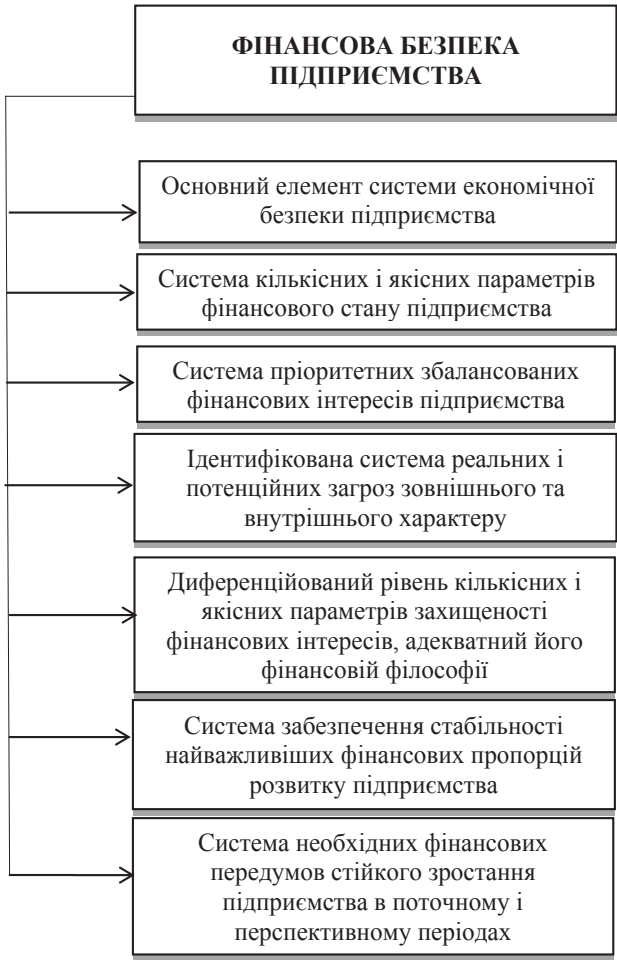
ФІНАНСОВА БЕЗПЕКА ПІДПРИЄМСТВА

Основний елемент системи економічної безпеки підприємства

Система кількісних і якісних параметрів фінансового стану підприємства

Система пріоритетних збалансованих фінансових інтересів підприємства

Ідентифікована система реальних і потенційних загроз зовнішнього та внутрішнього характеру

Диференційований рівень кількісних і якісних параметрів захищеності фінансових інтересів, адекватний його фінансовій філософії

Система забезпечення стабільності найважливіших фінансових пропорцій розвитку підприємства

Система необхідних фінансових передумов стійкого зростання підприємства в поточному і перспективному періодах